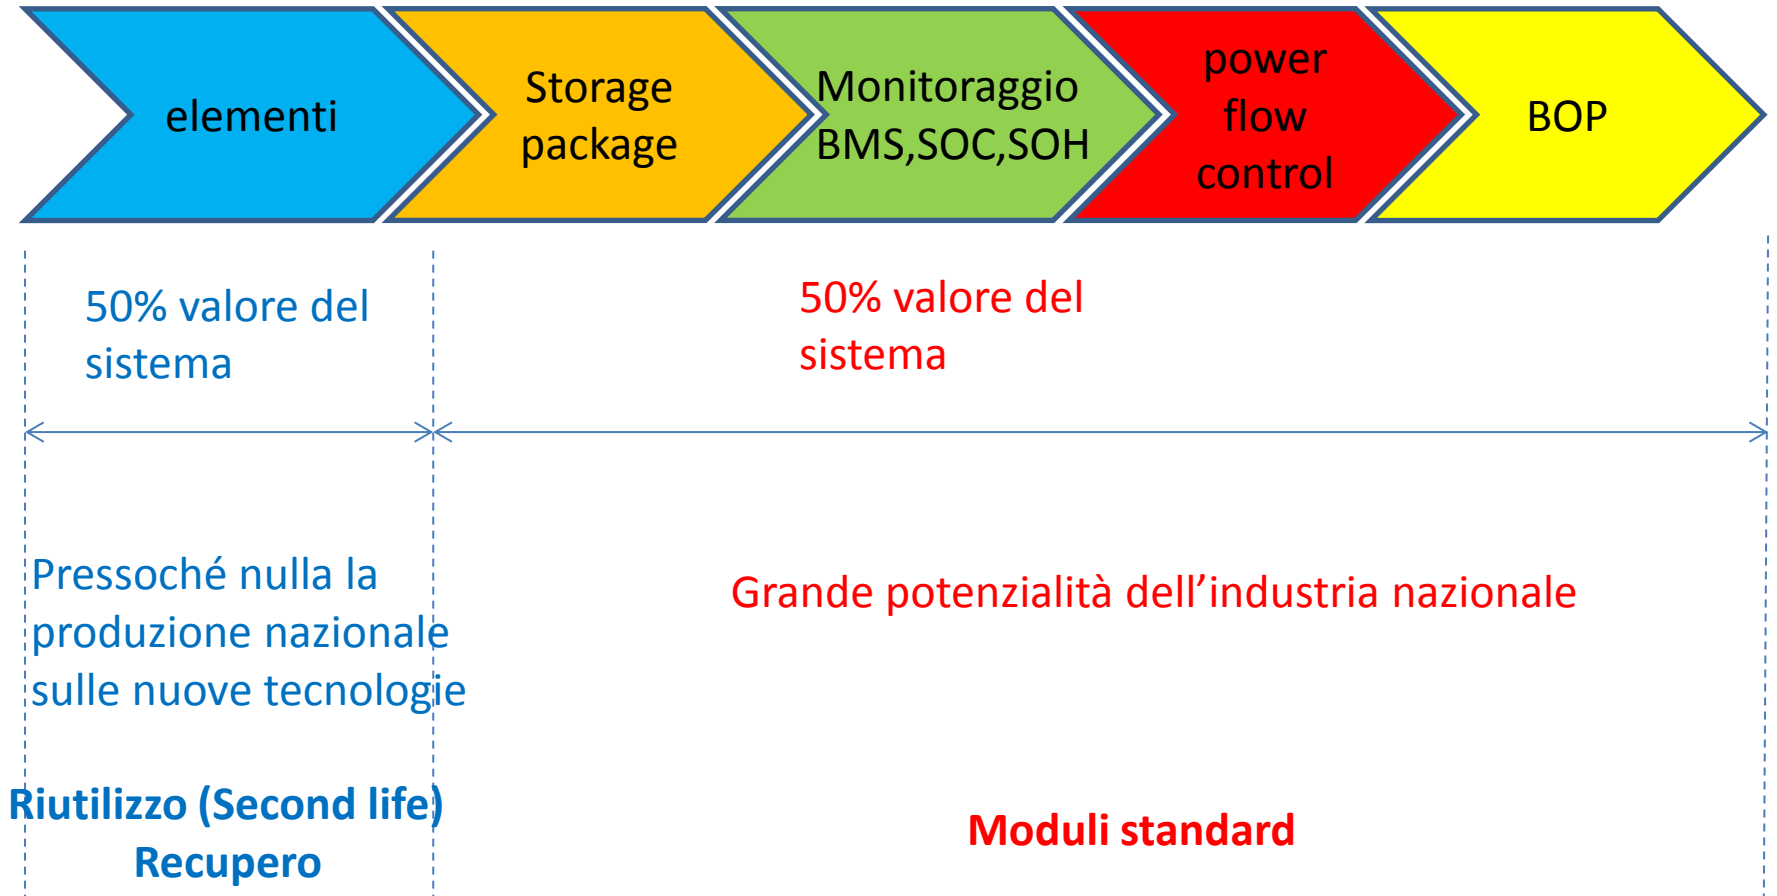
elementi

Storage package

Monitoraggio BMS,SOC,SOH

power flow control

BOP

50% valore del sistema

50% valore del sistema

Pressoché nulla la produzione nazionale sulle nuove tecnologie

Grande potenzialità dell’industria nazionale

Riutilizzo (Second life)
Recupero

Moduli standard